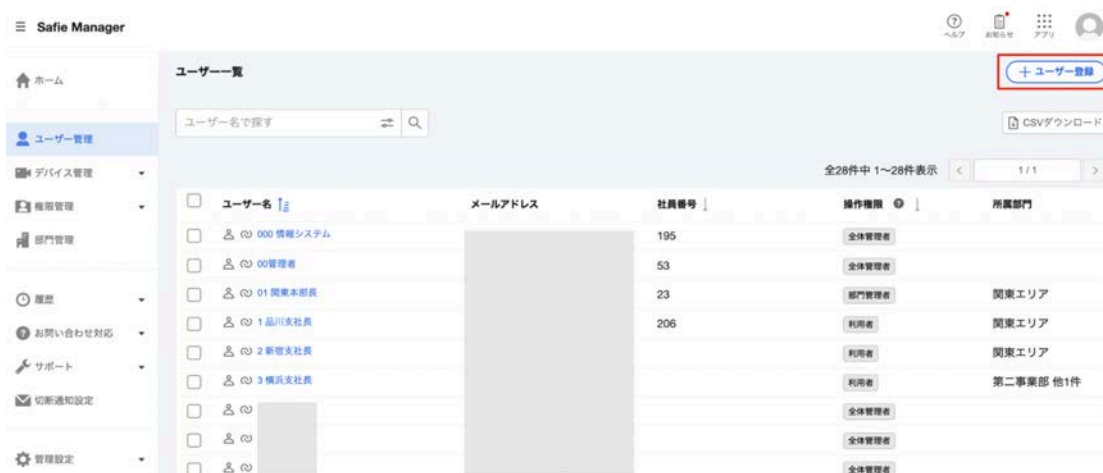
Safie Manager

ヘルプ お知らせ アプリ

ホーム

ユーザー管理

デバイス管理

権限管理

部門管理

履歴

お問い合わせ対応

サポート

切断通知設定

管理設定

ユーザー一覧

＋ユーザー登録

ユーザー名で探す

CSVダウンロード

全28件中 1〜28件表示 1/1

| ユーザー名 | メールアドレス | 社員番号 | 操作権限 | 所属部門 |
|---|---|---|---|---|
| 000 情報システム | | 195 | 全体管理者 | |
| 00管理者 | | 53 | 全体管理者 | |
| 01 関東本部長 | | 23 | 部門管理者 | 関東エリア |
| 1 品川支社長 | | 206 | 利用者 | 関東エリア |
| 2 新宿支社長 | | | 利用者 | 関東エリア |
| 3 横浜支社長 | | | 利用者 | 第二事業部 他1件 |
| | | | 全体管理者 | |
| | | | 全体管理者 | |
| | | | 全体管理者 | |